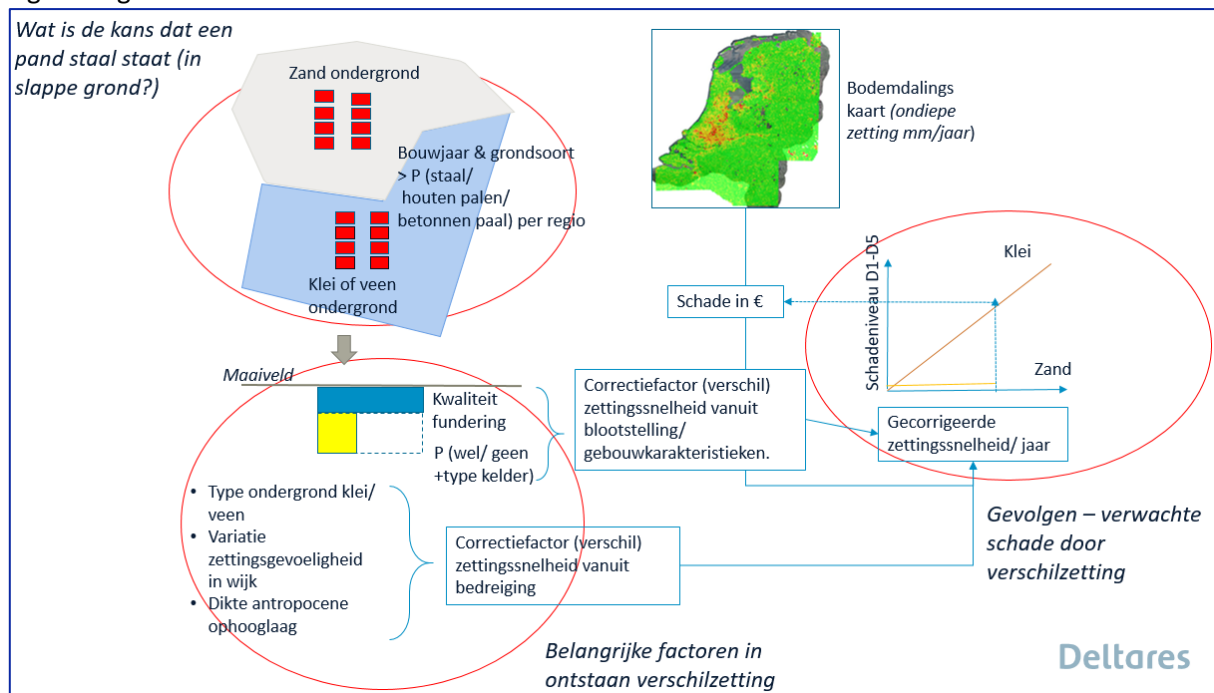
Wat is de kans dat een pand staal staat (in slappe grond?)

Zand ondergrond

Bouwjaar & grondsoort > P (staal/ houten palen/ betonnen paal) per regio

Klei of veen ondergrond

Bodemdalings kaart (ondiepe zetting mm/jaar)

Schade in €

Klei

Schadeniveau D1-D5

Zand

Maaiveld

Kwaliteit fundering

P (wel/ geen +type kelder)

Correctiefactor (verschil) zettingssnelheid vanuit blootstelling/ gebouwkarakteristieken.

Gecorrigeerde zettingssnelheid/ jaar

- Type ondergrond klei/ veen
- Variatie zettingsgevoeligheid in wijk
- Dikte antropocene ophooglaag

Correctiefactor (verschil) zettingssnelheid vanuit bedreiging

Gevolgen – verwachte schade door verschilzetting

Belangrijke factoren in ontstaan verschilzetting

Deltares